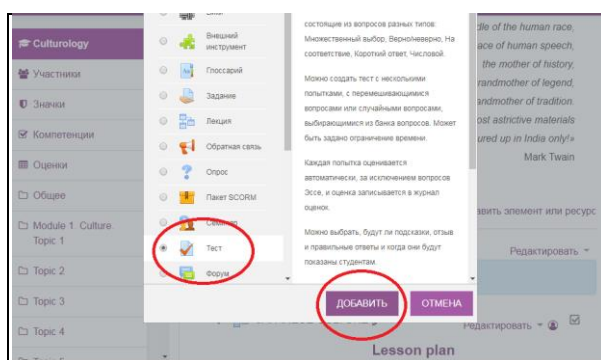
Culturology
Участники
Значки
Компетенции
Оценки
Общее
Module 1. Culture. Topic 1
Topic 2
Topic 3
Topic 4

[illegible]
Внешний инструмент
Глоссарий
Задание
Лекция
Обратная связь
Опрос
Пакет SCORM
Семинар
Тест
Форум

состоящие из вопросов разных типов: Множественный выбор, Верно/неверно, На соответствие, Короткий ответ, Числовой.

Можно создать тест с несколькими попытками, с перемешивающимися вопросами или случайными вопросами, выбирающимися из банка вопросов. Может быть задано ограничение времени.

Каждая попытка оценивается автоматически, за исключением вопросов Эссе, и оценка записывается в журнал оценок.

Можно выбрать, будут ли подсказки, отзыв и правильные ответы и когда они будут показаны студентам

ДОБАВИТЬ
ОТМЕНА

dle of the human race,
ace of human speech,
the mother of history,
randmother of legend,
andmother of tradition.
ost astrictive materials
ured up in India only!»
Mark Twain

авить элемент или ресурс
Редактировать
Редактировать
Lesson plan